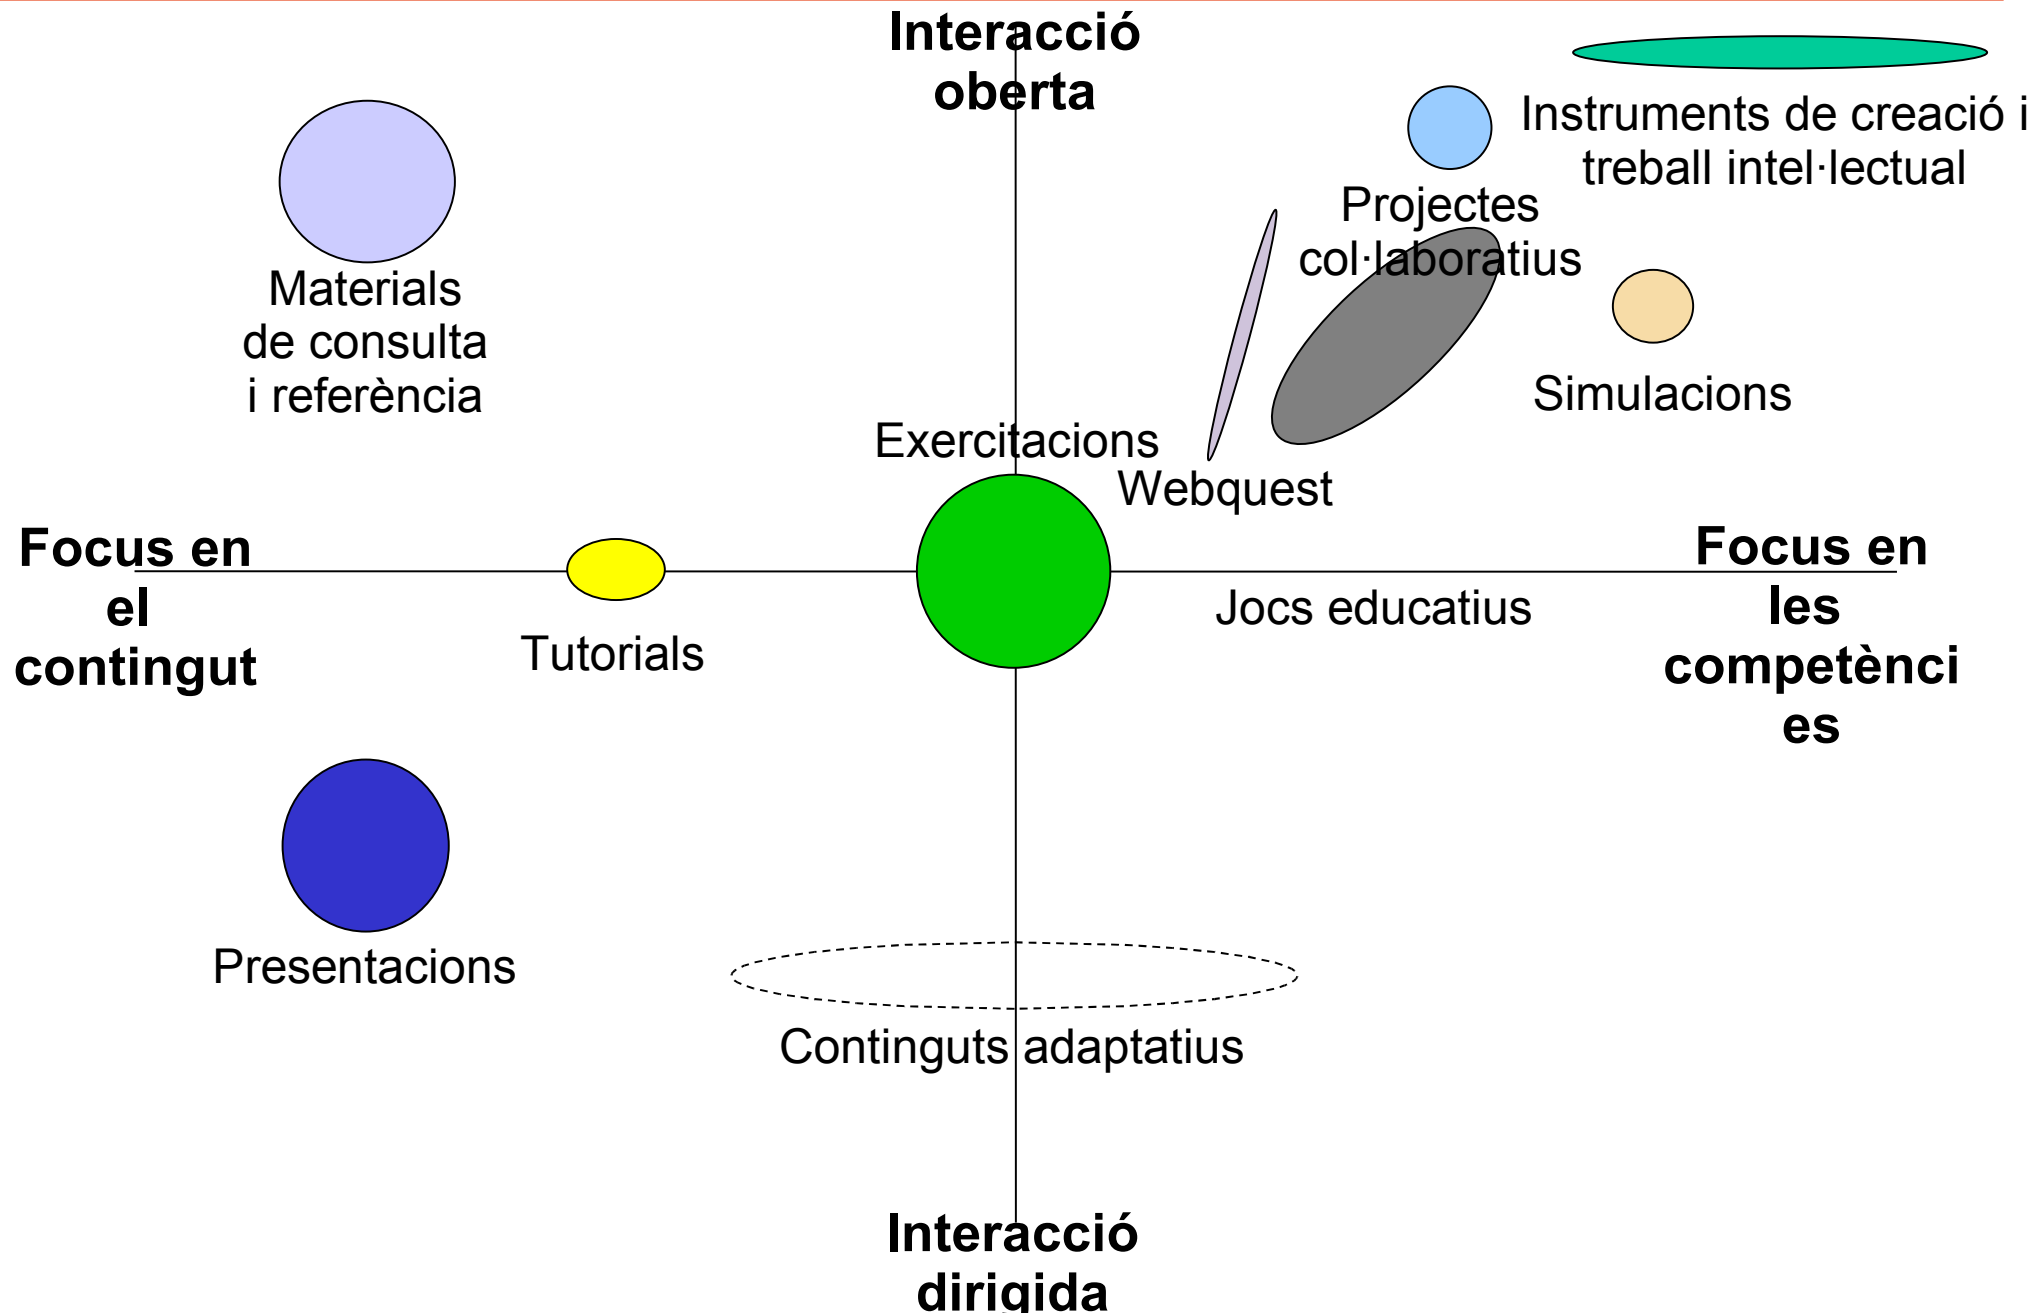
Interacció oberta

Instruments de creació i treball intel·lectual

Materials de consulta i referència

Projectes col·laboratius

Simulacions

Exercitacions

Webquest

Focus en el contingut

Tutorials

Jocs educatius

Focus en les competènci es

Presentacions

Continguts adaptatius

Interacció dirigida